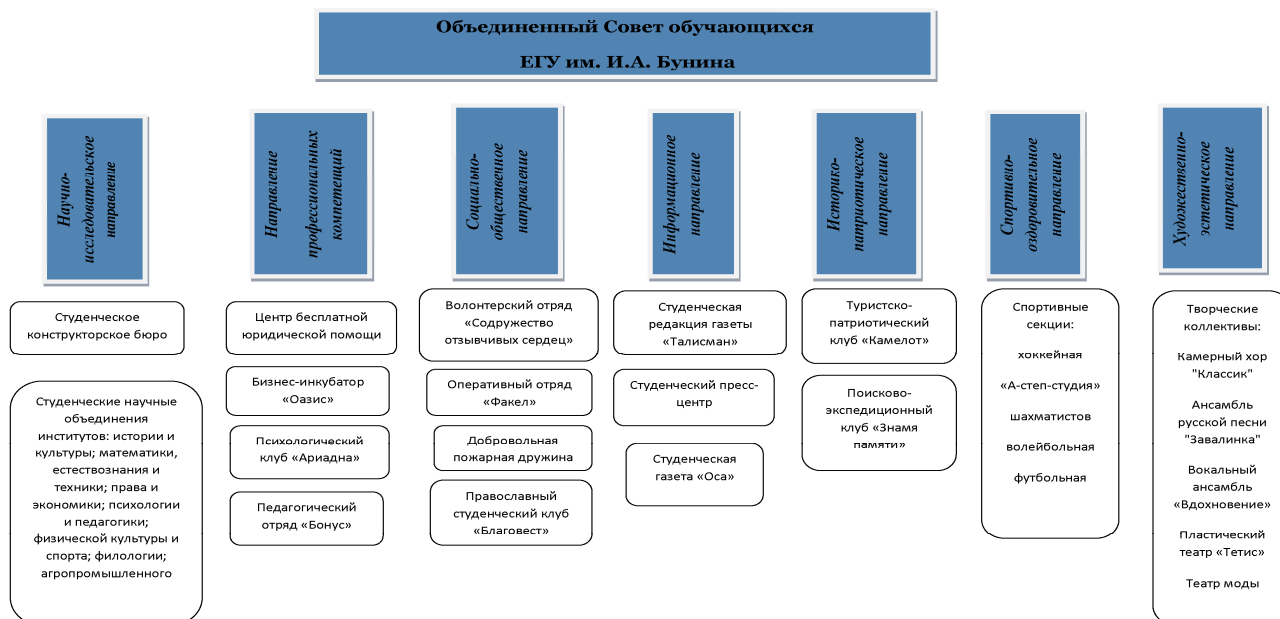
Объединенный Совет обучающихся

ЕГУ им. И.А. Бунина

Научно-исследовательское направление

Направление профессиональных компетенций

Социально-общественное направление

Информационное направление

Историко-патриотическое направление

Спортивно-оздоровительное направление

Художественно-эстетическое направление

Студенческое конструкторское бюро

Студенческие научные объединения институтов: истории и культуры; математики, естествознания и техники; права и экономики; психологии и педагогики; физической культуры и спорта; филологии; агропромышленного

Центр бесплатной юридической помощи

Бизнес-инкубатор «Оазис»

Психологический клуб «Ариадна»

Педагогический отряд «Бонус»

Волонтерский отряд «Содружество отзывчивых сердец»

Оперативный отряд «Факел»

Добровольная пожарная дружина

Православный студенческий клуб «Благовест»

Студенческая редакция газеты «Талисман»

Студенческий пресс-центр

Студенческая газета «Оса»

Туристско-патриотический клуб «Камелот»

Поисково-экспедиционный клуб «Знамя памяти»

Спортивные секции:

хоккейная

«А-степ-студия»

шахматистов

волейбольная

футбольная

Творческие коллективы:

Камерный хор "Классик"

Ансамбль русской песни "Завалинка"

Вокальный ансамбль «Вдохновение»

Пластический театр «Тетис»

Театр моды